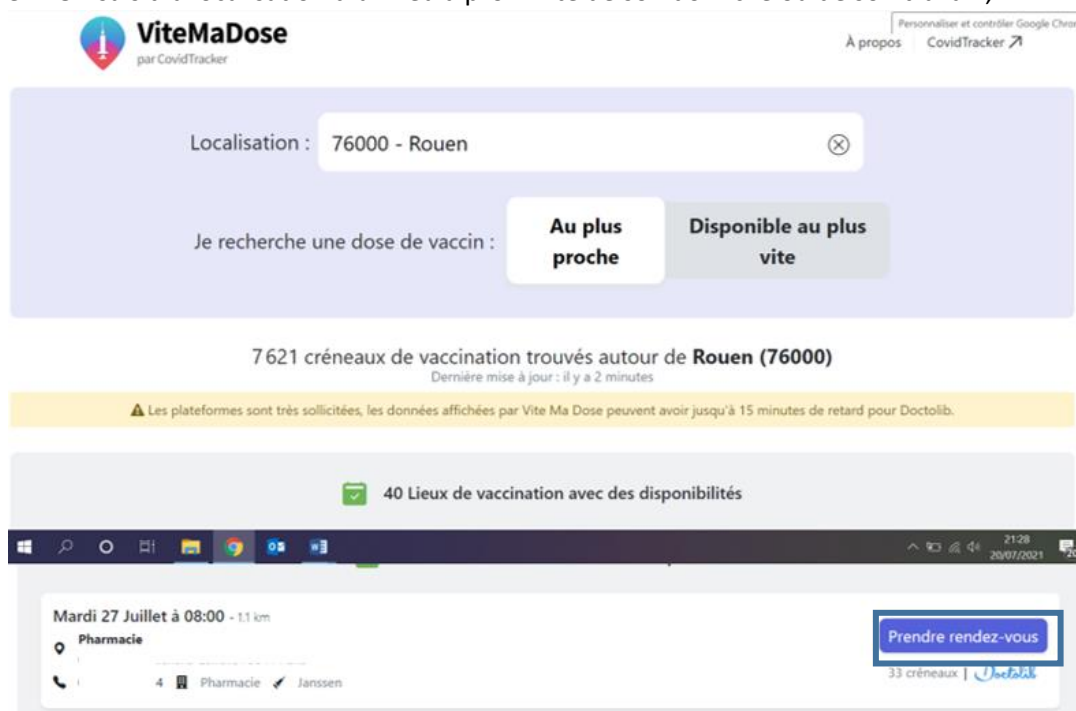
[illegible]

ViteMaDose
par CovidTracker

Personnaliser et contrôler Google Chro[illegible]

À propos CovidTracker ↗

Localisation : 76000 - Rouen

Je recherche une dose de vaccin : Au plus proche Disponible au plus vite

7 621 créneaux de vaccination trouvés autour de Rouen (76000)
Dernière mise à jour : il y a 2 minutes

⚠ Les plateformes sont très sollicitées, les données affichées par Vite Ma Dose peuvent avoir jusqu'à 15 minutes de retard pour Doctolib.

40 Lieux de vaccination avec des disponibilités

21:28
20/07/2021

Mardi 27 Juillet à 08:00 - 1.1 km
Pharmacie
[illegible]
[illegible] 4 Pharmacie Janssen

Prendre rendez-vous
33 créneaux | Doctolib